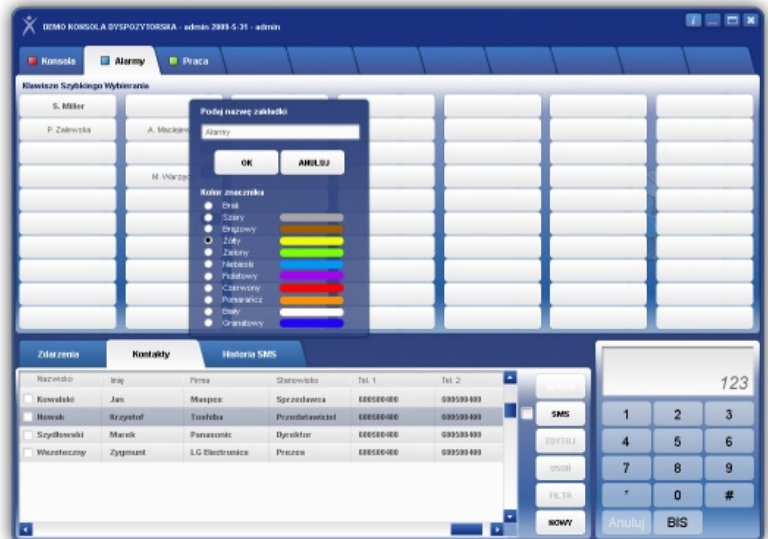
DEMO KONSOLA DYSPOZYTORSKA - admin 2009-5-31 - admin

Konsola | Alarmy | Praca

Klawisze Szybkiego Wybierania

S. Miller
P. Zalewska
A. Maciejew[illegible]
M. Warzy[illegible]

Podaj nazwę zakładki

Alarmy

OK | ANULUJ

Kolor znacznika
Brak
Szary
Brązowy
Żółty
Zielony
Niebieski
Fioletowy
Czerwony
Pomarańcz
Biały
Granatowy

Zdarzenia | Kontakty | Historia SMS

| Nazwisko | Imię | Firma | Stanowisko | Tel. 1 | Tel. 2 |
|---|---|---|---|---|---|
| Kowalski | Jan | Maxpex | Sprzedawca | 600500400 | 600500400 |
| Nowak | Krzysztof | Toshiba | Przedstawiciel | 600500400 | 600500400 |
| Szydłowski | Marek | Panasonic | Dyrektor | 600500400 | 600500400 |
| Wszołeczny | Zygmunt | LG Electronics | Prezes | 600500400 | 600500400 |

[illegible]
SMS
EDYTUJ
USUŃ
FILTR
NOWY

123

1 2 3
4 5 6
7 8 9
* 0 #
Anuluj BIS